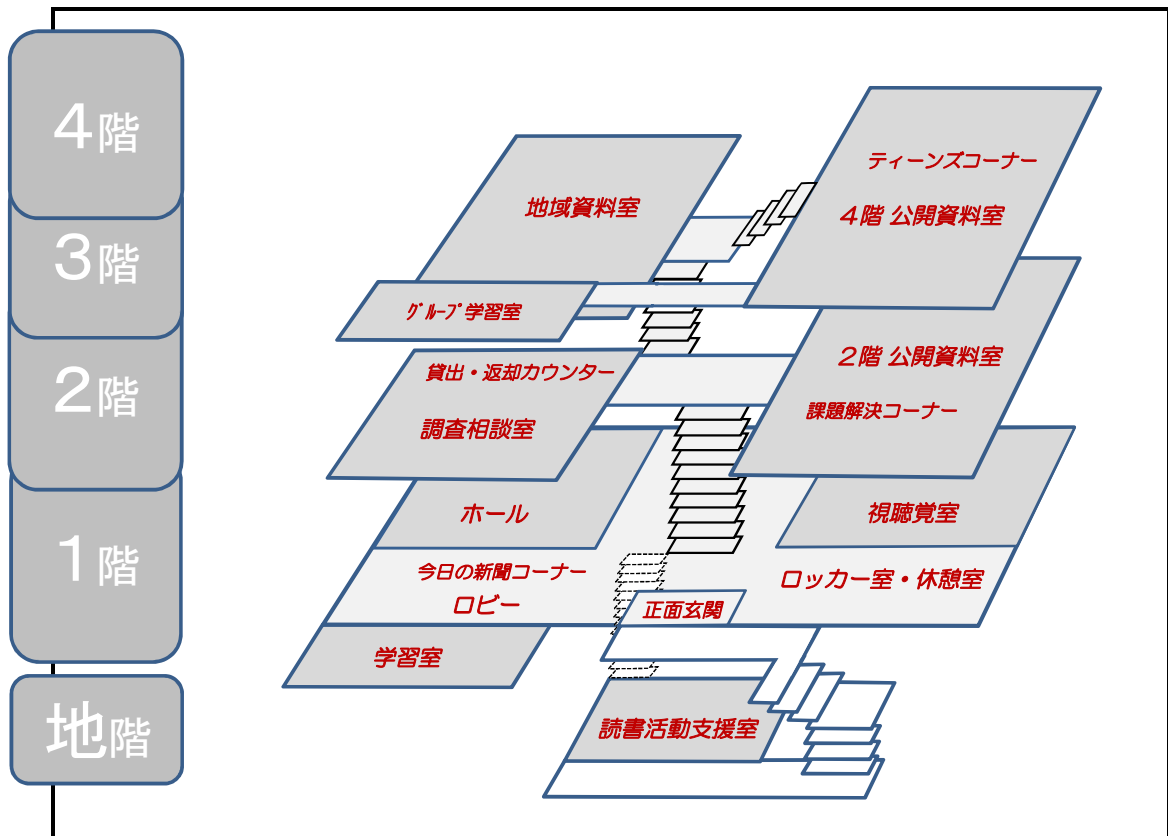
4階
3階
2階
1階
地階

ティーンズコーナー
4階 公開資料室
地域資料室
ｸﾞﾙｰﾌﾟ学習室
貸出・返却カウンター
調査相談室
2階 公開資料室
課題解決コーナー
ホール
視聴覚室
今日の新聞コーナー
ロビー
ロッカー室・休憩室
正面玄関
学習室
読書活動支援室